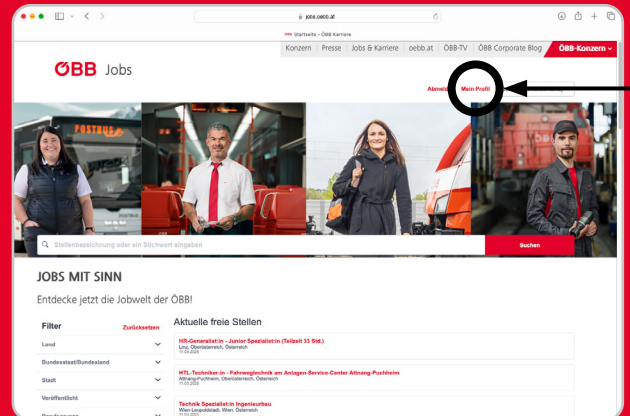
jobs.oebb.at

Startseite – ÖBB Karriere

Konzern | Presse | Jobs & Karriere | oebb.at | ÖBB-TV | ÖBB Corporate Blog | ÖBB-Konzern

ÖBB Jobs

Abmelden Mein Profil

POSTBUS

Stellenbezeichnung oder ein Stichwort eingeben

Suchen

JOBS MIT SINN

Entdecke jetzt die Jobwelt der ÖBB!

Filter

Zurücksetzen

Land

Bundesstaat/Bundesland

Stadt

Veröffentlicht

Aktuelle freie Stellen

HR-Generalist:in - Junior Spezialist:in (Teilzeit 33 Std.)
Linz, Oberösterreich, Österreich
11.03.2025

HTL-Techniker:in - Fahrwegtechnik am Anlagen-Service-Center Attnang-Puchheim
Attnang-Puchheim, Oberösterreich, Österreich
11.03.2025

Technik Spezialist:in Ingenieurbau
Wien-Leopoldstadt, Wien, Österreich
11.03.2025